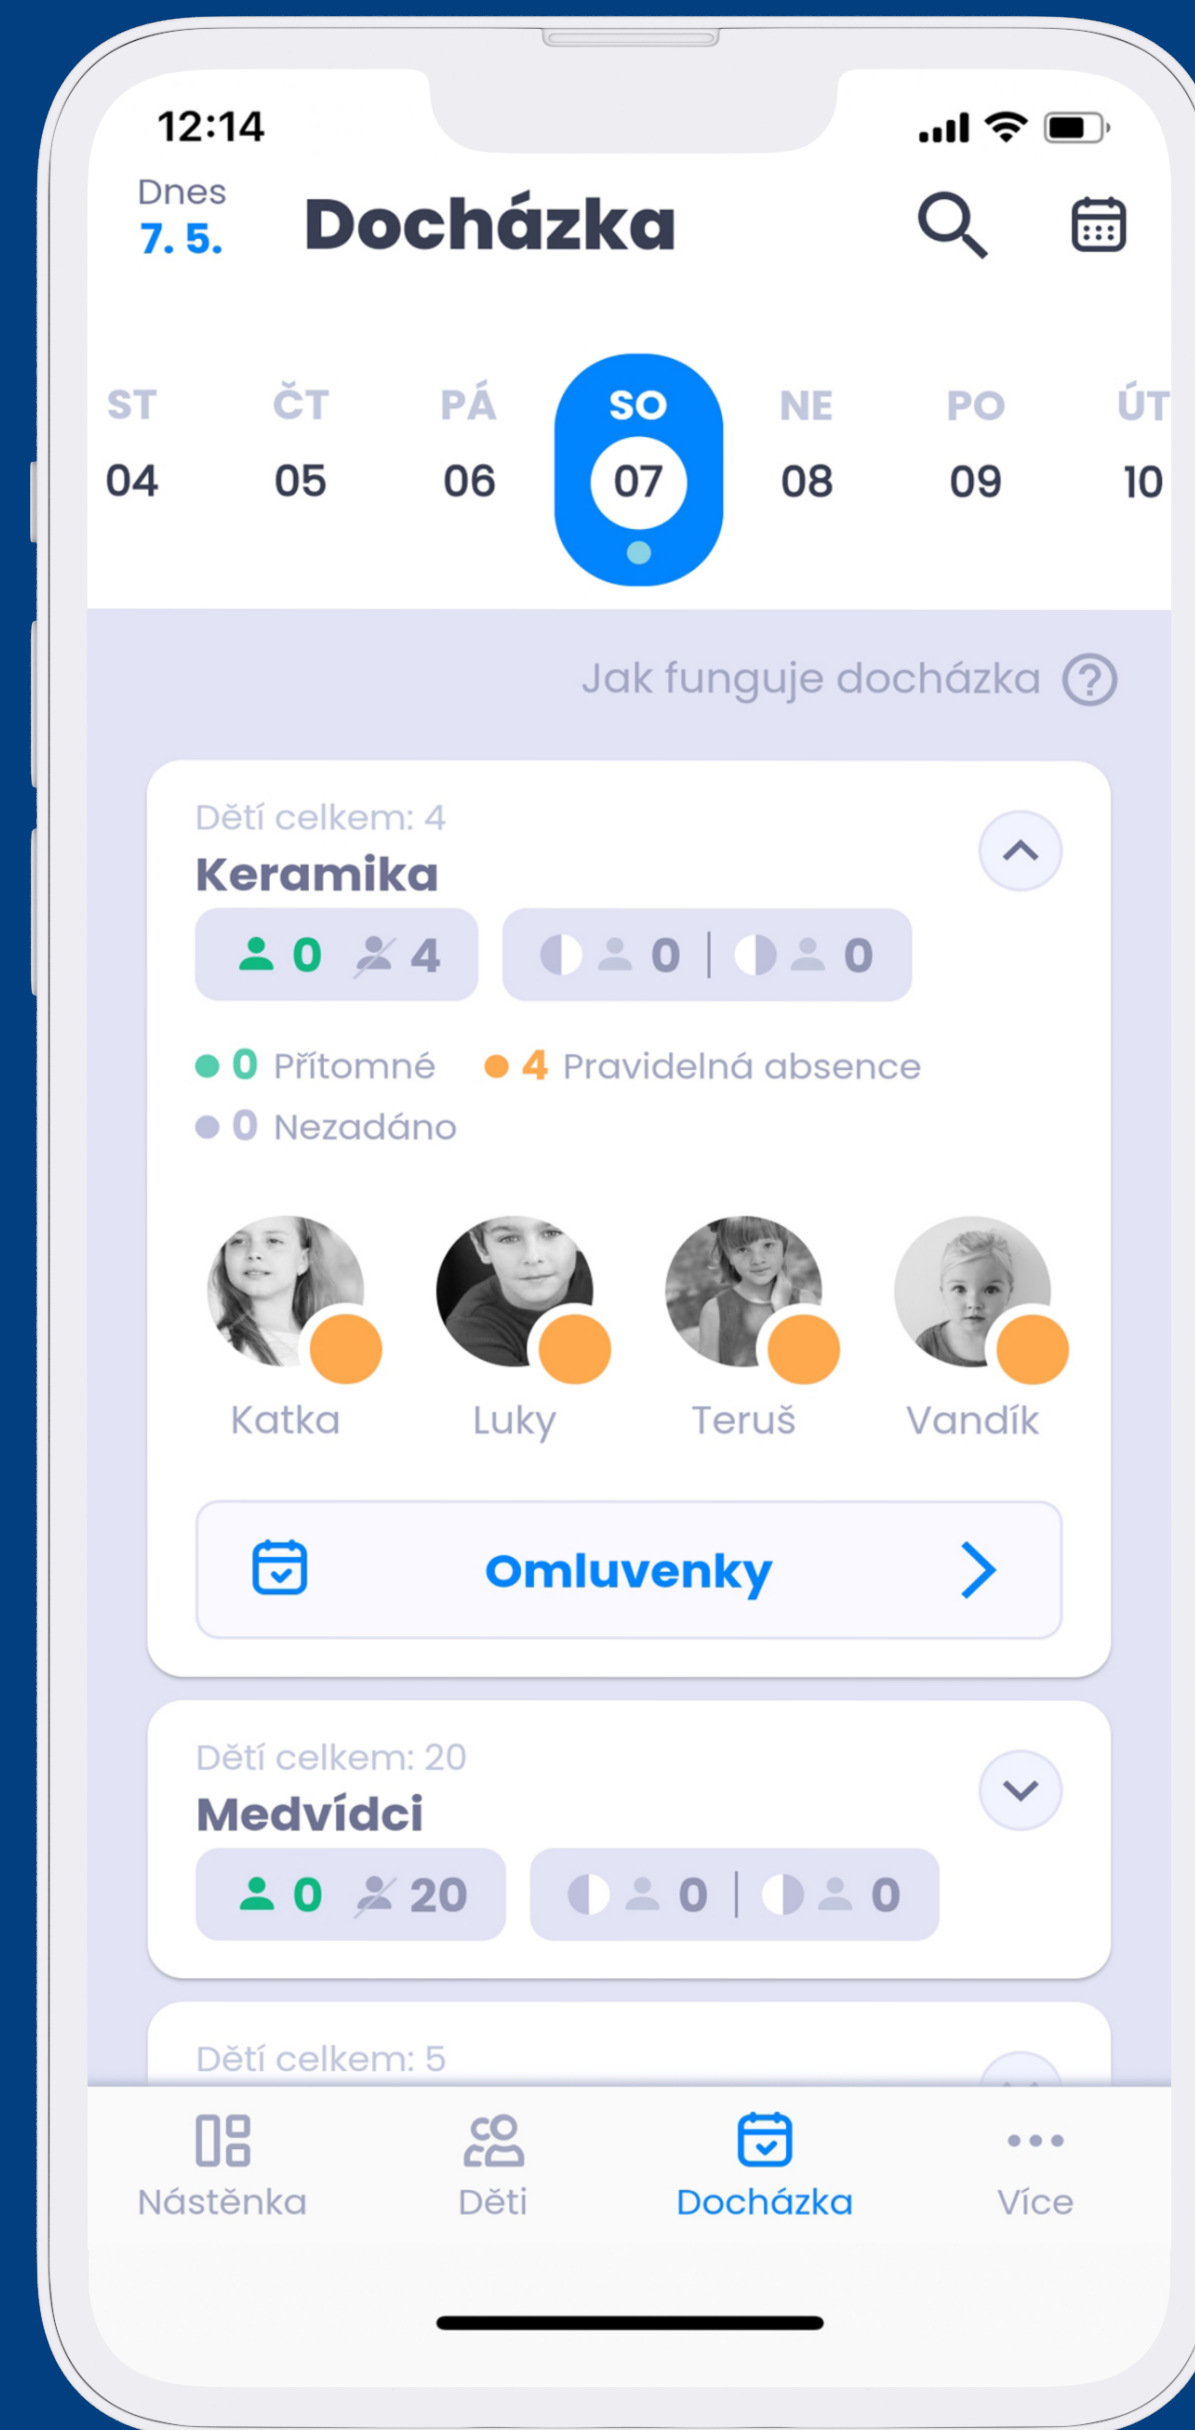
12:14

Dnes
7. 5.
Docházka

ST 04
ČT 05
PÁ 06
SO 07
NE 08
PO 09
ÚT 10

Jak funguje docházka ?

Dětí celkem: 4
Keramika
0 4
0 | 0

0 Přítomné 4 Pravidelná absence
0 Nezadáno

Katka
Luky
Teruš
Vandík

Omluvenky

Dětí celkem: 20
Medvídci
0 20
0 | 0

Dětí celkem: 5

Nástěnka
Děti
Docházka
Více